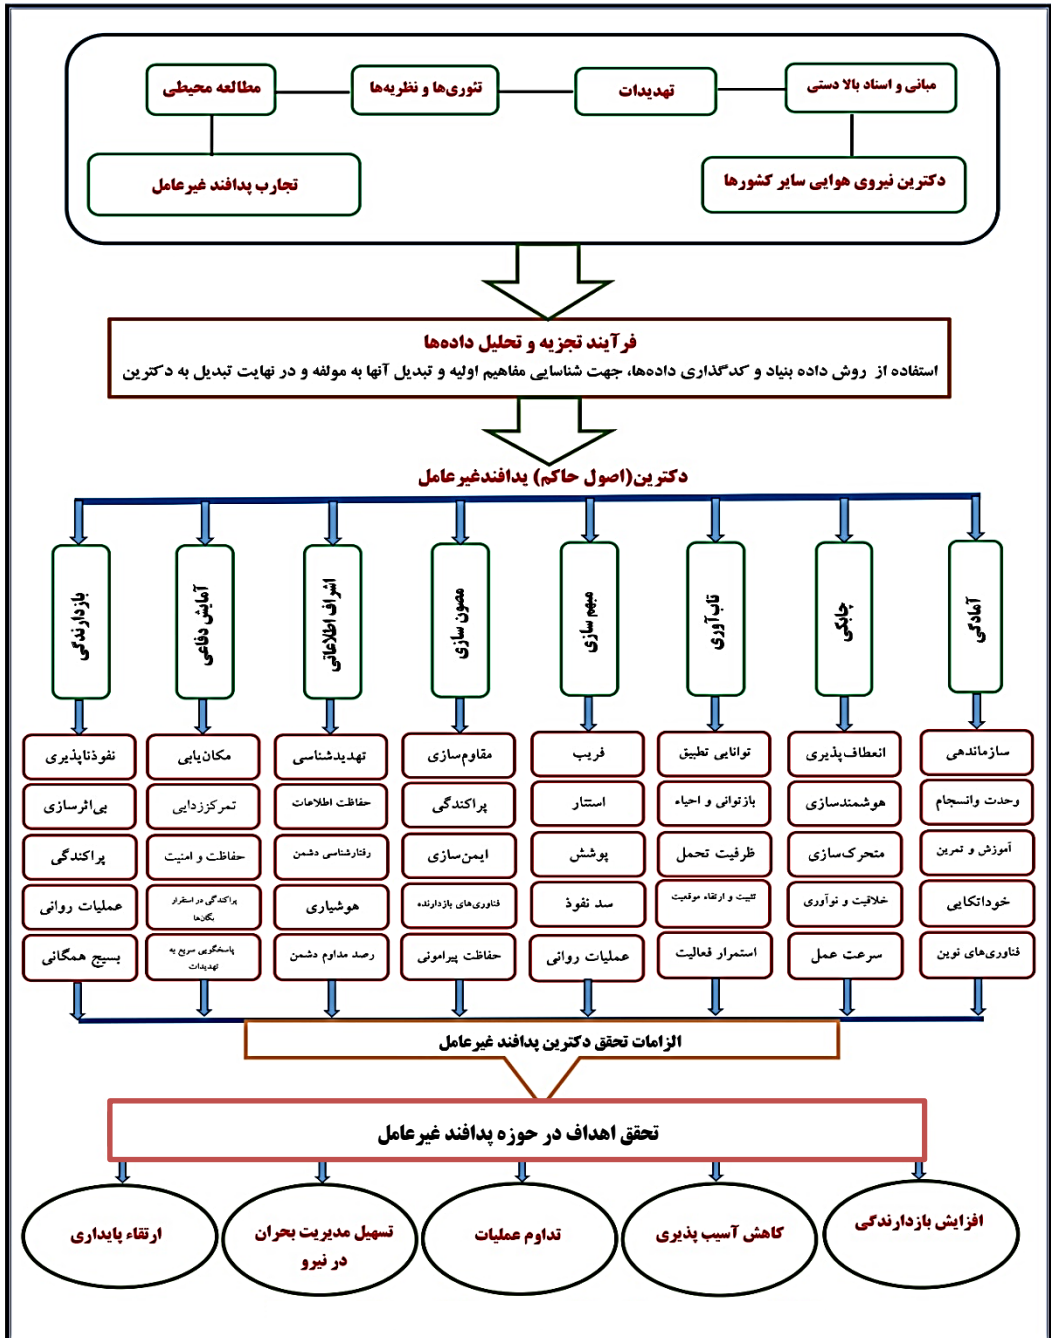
مبانی و اسناد بالا دستی
تهدیدات
تئوری‌ها و نظریه‌ها
مطالعه محیطی
دکترین نیروی هوایی سایر کشورها
تجارب پدافند غیرعامل

فرآیند تجزیه و تحلیل داده‌ها
استفاده از روش داده بنیاد و کدگذاری داده‌ها، جهت شناسایی مفاهیم اولیه و تبدیل آنها به مولفه و در نهایت تبدیل به دکترین

دکترین(اصول حاکم) پدافندغیرعامل

آمادگی
سازماندهی
وحدت وانسجام
آموزش و تمرین
خوداتکایی
فناوری‌های نوین

چابکی
انعطاف‌پذیری
هوشمندسازی
متحرک‌سازی
خلاقیت و نوآوری
سرعت عمل

تاب آوری
توانایی تطبیق
بازتوانی و احیاء
ظرفیت تحمل
تثبیت و ارتقاء موقعیت
استمرار فعالیت

مبهم سازی
فریب
استتار
پوشش
سد نفوذ
عملیات روانی

مصون سازی
مقاوم‌سازی
پراکندگی
ایمن‌سازی
فناوری‌های بازدارنده
حفاظت پیرامونی

اشراف اطلاعاتی
تهدیدشناسی
حفاظت اطلاعات
رفتارشناسی دشمن
هوشیاری
رصد مداوم دشمن

آرایش دفاعی
مکان‌یابی
تمرکززدایی
حفاظت و امنیت
پراکندگی در استقرار یگان‌ها
پاسخگویی سریع به تهدیدات

بازدارندگی
نفوذناپذیری
بی‌اثرسازی
پراکندگی
عملیات روانی
بسیج همگانی

الزامات تحقق دکترین پدافند غیرعامل

تحقق اهداف در حوزه پدافند غیرعامل

افزایش بازدارندگی
کاهش آسیب پذیری
تداوم عملیات
تسهیل مدیریت بحران در نیرو
ارتقاء پایداری